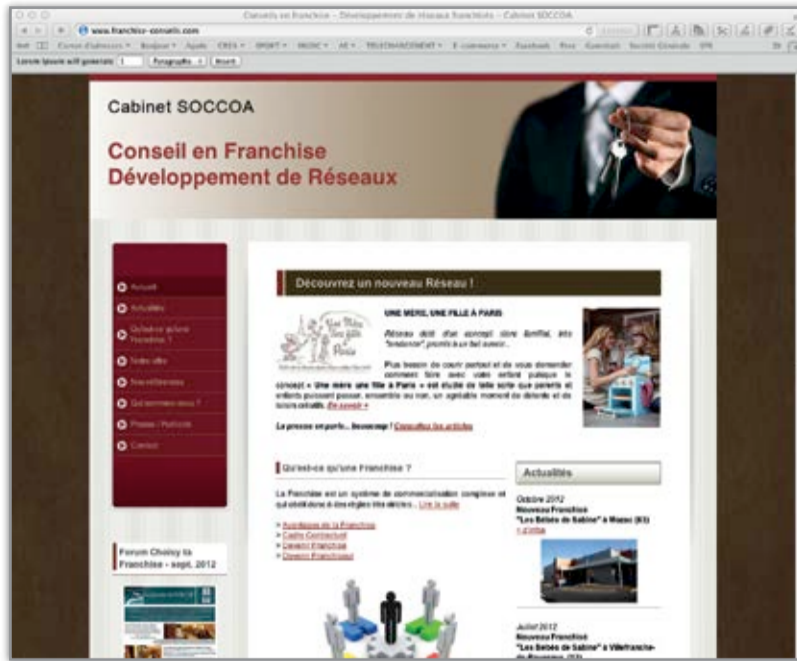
Conseils en Franchise - Développement de réseaux franchisés - Cabinet SOCCOA

www.franchise-conseils.com

Cabinet SOCCOA

Conseil en Franchise
Développement de Réseaux

Accueil
Actualités
Qu'est-ce qu'une Franchise ?
Notre offre
Nos références
Qui sommes-nous ?
Presse / Publicité
Contact

Forum Cholcy la Franchise - sept. 2012

Découvrez un nouveau Réseau !

UNE MÈRE, UNE FILLE À PARIS

Réseau doté d'un concept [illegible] familial, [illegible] "tendance", promis à un bel avenir...

Plus besoin de courir partout et de vous demander comment faire avec votre enfant puisque le concept « Une mère une fille à Paris » est étudié de telle sorte que parents et enfants puissent passer, ensemble ou non, un agréable moment de détente et de loisirs créatifs. En savoir +

La presse en parle... beaucoup ! Consultez les articles

Qu'est-ce qu'une Franchise ?

La Franchise est un système de commercialisation complexe et qui obéit donc à des règles très strictes... Lire la suite

> Avantages de la Franchise
> Cadre Contractuel
> Devenir Franchisé
> Devenir Franchiseur

Actualités

Octobre 2012
Nouveau Franchisé
"Les Bébés de Sabine" à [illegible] (83)
+ d'infos

Juillet 2012
Nouveau Franchisé
"Les Bébés de Sabine" à Villefranche-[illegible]